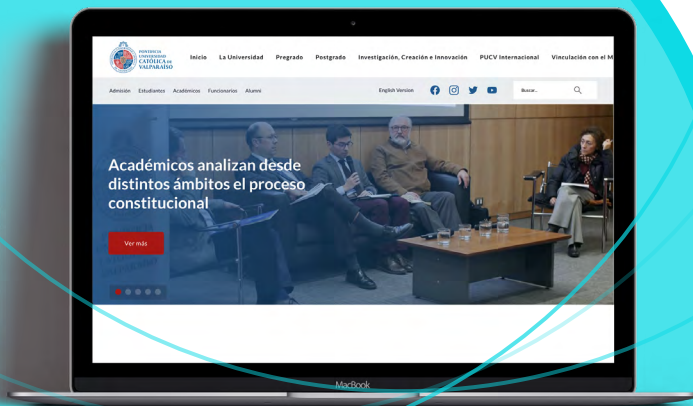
PONTIFICIA UNIVERSIDAD CATÓLICA DE VALPARAÍSO

Inicio La Universidad Pregrado Postgrado Investigación, Creación e Innovación PUCV Internacional Vinculación con el M

Admisión Estudiantes Académicos Funcionarios Alumni

English Version

Buscar...

Académicos analizan desde distintos ámbitos el proceso constitucional

Ver más

MacBook